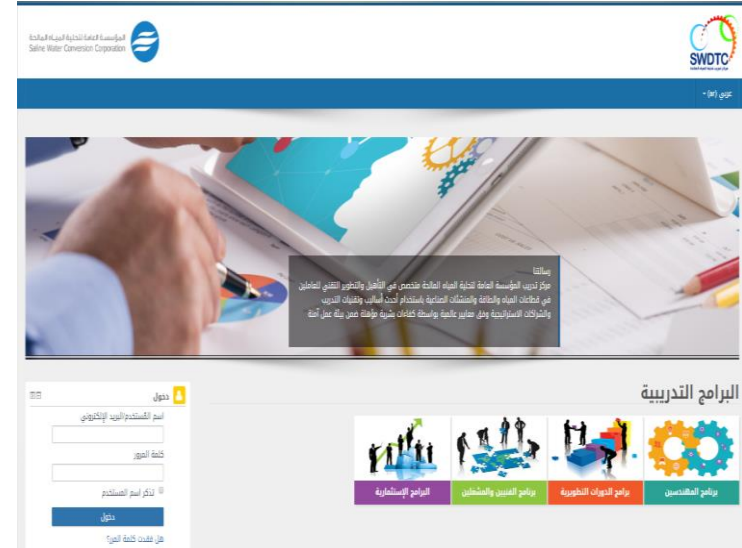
المؤسسة العامة لتحلية المياه المالحة
Saline Water Conversion Corporation

SWDTC

عربي (ar) ▾

رسالتنا
مركز تدريب المؤسسة العامة لتحلية المياه المالحة متخصص في التأهيل والتطوير التقني للعاملين في قطاعات المياه والطاقة والمنشآت الصناعية باستخدام أحدث أساليب وتقنيات التدريب والشراكات الاستراتيجية وفق معايير عالمية بواسطة كفاءات بشرية مؤهلة ضمن بيئة عمل آمنة

البرامج التدريبية

برامج المهندسين

برامج الدورات التطويرية

برامج الفنيين والمشغلين

البرامج الإستشارية

دخول

اسم المستخدم/البريد الإلكتروني

كلمة المرور

تذكر اسم المستخدم

دخول

هل فقدت كلمة المرور؟